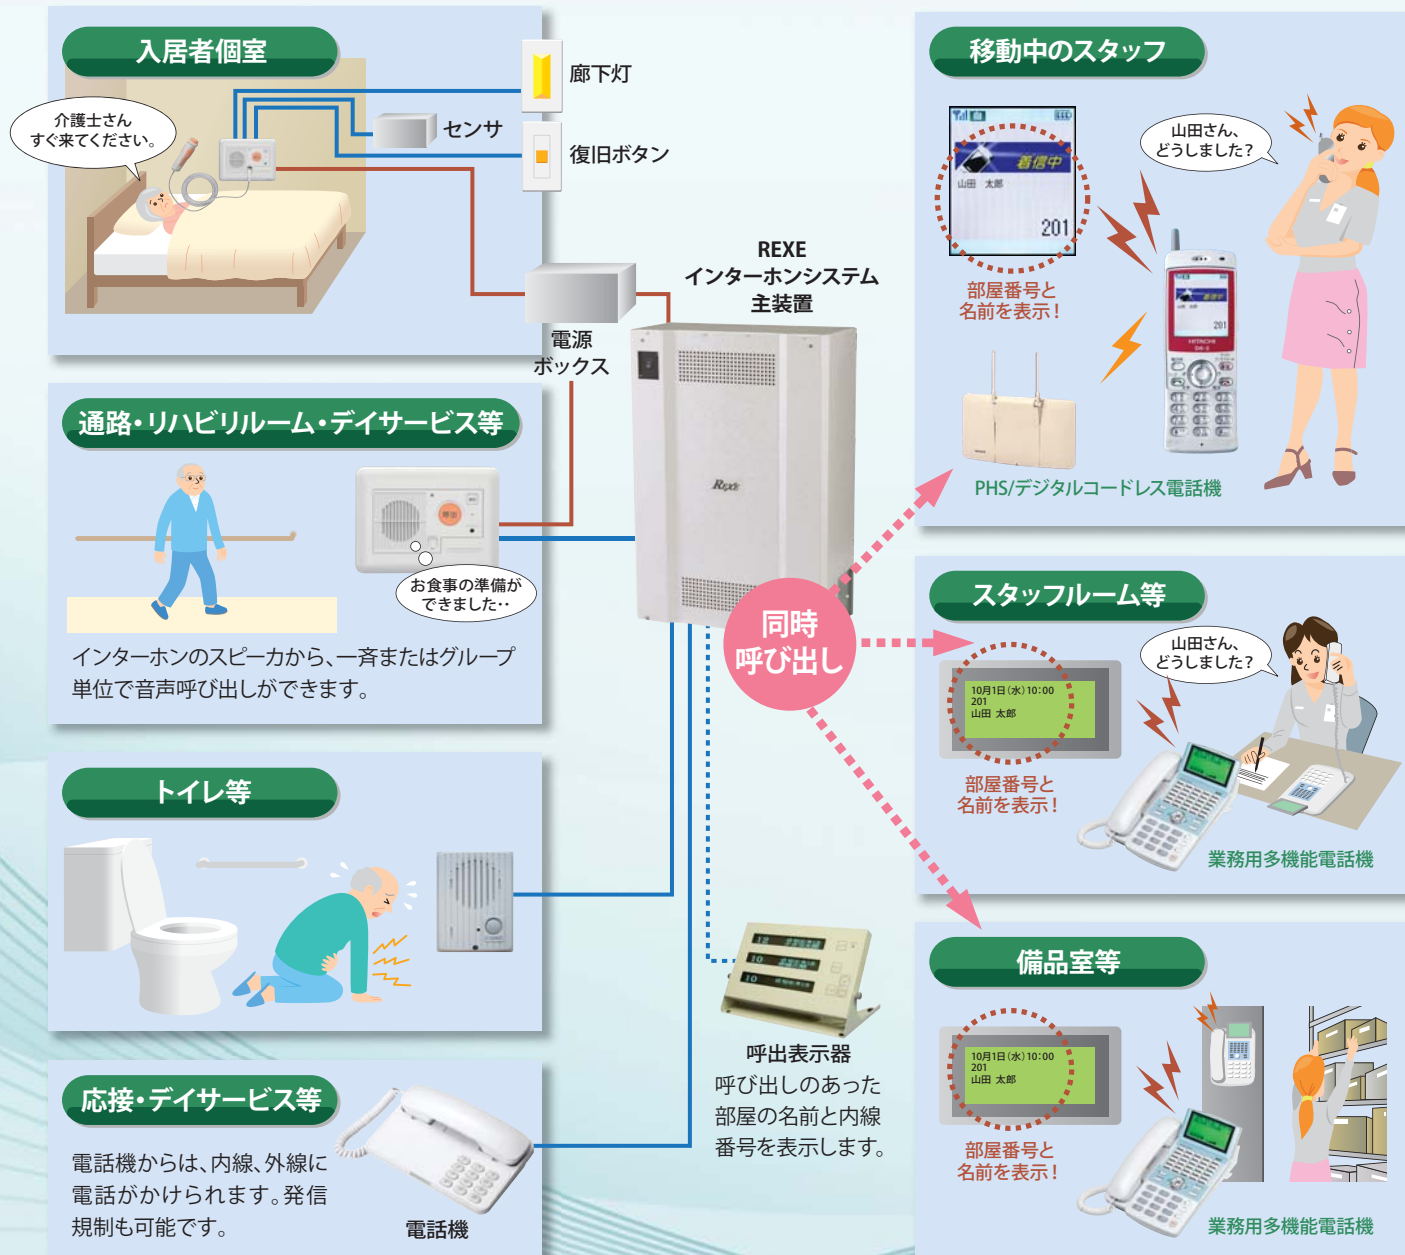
入居者個室

介護士さん
すぐ来てください。

廊下灯

センサ

復旧ボタン

電源
ボックス

REXE
インターホンシステム
主装置

通路・リハビリルーム・デイサービス等

お食事の準備が
できました‥

インターホンのスピーカから、一斉またはグループ単位で音声呼び出しができます。

トイレ等

応接・デイサービス等

電話機からは、内線、外線に電話がかけられます。発信規制も可能です。

電話機

呼出表示器
呼び出しのあった部屋の名前と内線番号を表示します。

同時
呼び出し

移動中のスタッフ

着信中
山田 太郎
201

部屋番号と
名前を表示！

山田さん、
どうしました？

PHS/デジタルコードレス電話機

スタッフルーム等

10月1日(水)10:00
201
山田 太郎

部屋番号と
名前を表示！

山田さん、
どうしました？

業務用多機能電話機

備品室等

10月1日(水)10:00
201
山田 太郎

部屋番号と
名前を表示！

業務用多機能電話機